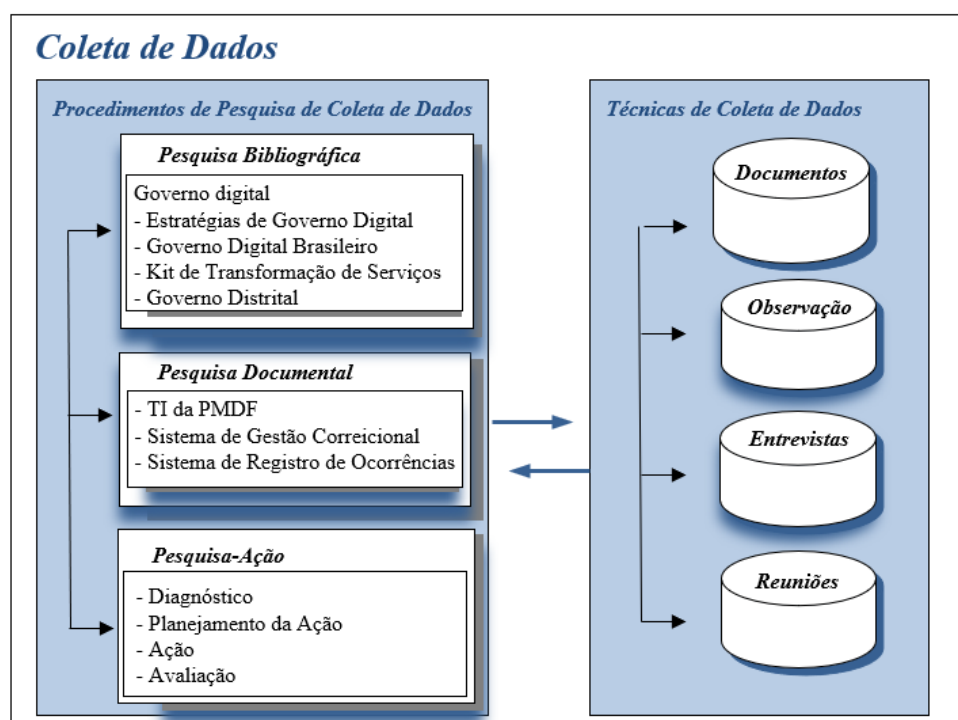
Coleta de Dados

Procedimentos de Pesquisa de Coleta de Dados

Pesquisa Bibliográfica

Governo digital
- Estratégias de Governo Digital
- Governo Digital Brasileiro
- Kit de Transformação de Serviços
- Governo Distrital

Pesquisa Documental

- TI da PMDF
- Sistema de Gestão Correicional
- Sistema de Registro de Ocorrências

Pesquisa-Ação

- Diagnóstico
- Planejamento da Ação
- Ação
- Avaliação

Técnicas de Coleta de Dados

Documentos

Observação

Entrevistas

Reuniões